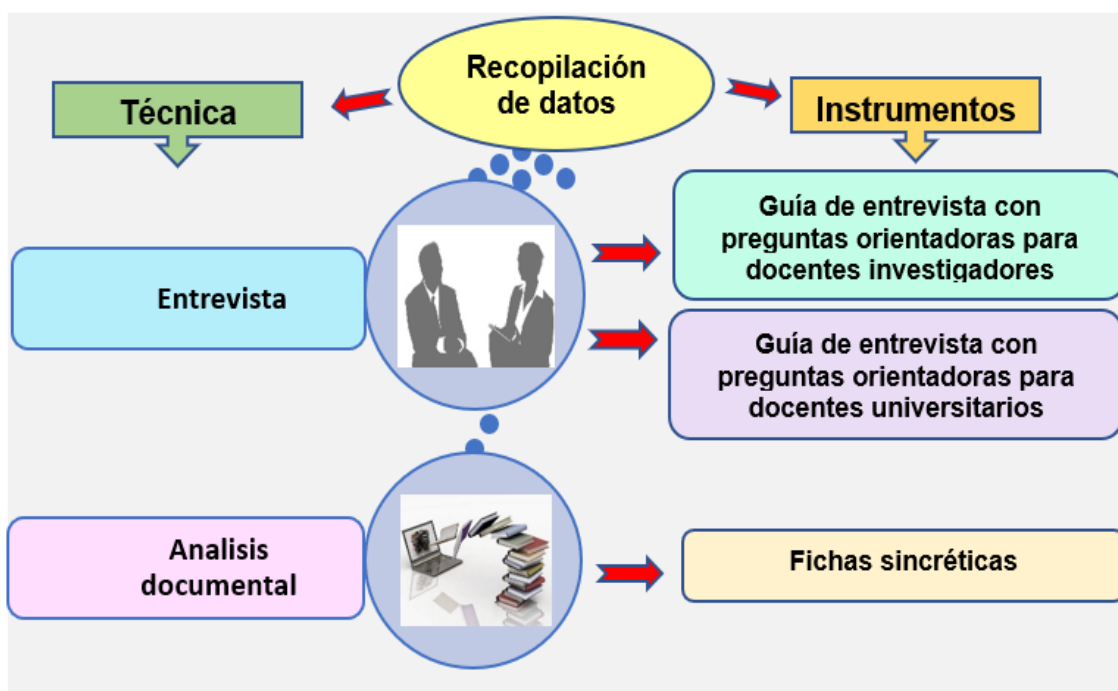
Recopilación de datos

Técnica

Instrumentos

Entrevista

Guía de entrevista con preguntas orientadoras para docentes investigadores

Guía de entrevista con preguntas orientadoras para docentes universitarios

Analisis documental

Fichas sincréticas